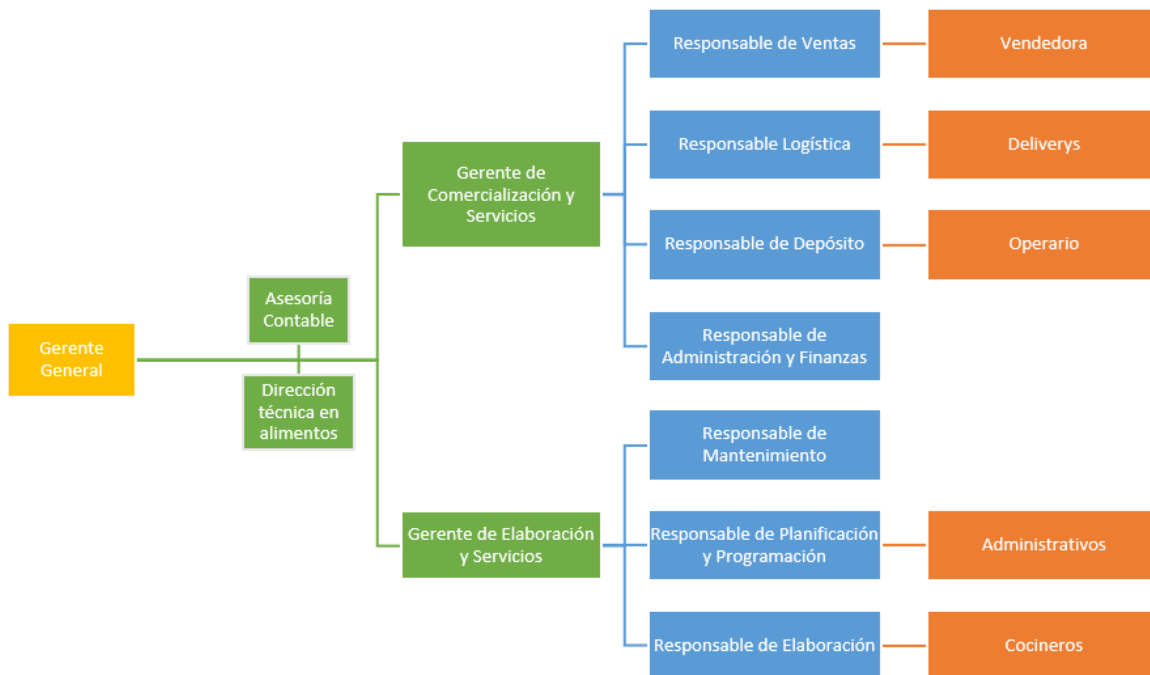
Gerente General

Asesoría Contable

Dirección técnica en alimentos

Gerente de Comercialización y Servicios

Responsable de Ventas

Vendedora

Responsable Logística

Deliverys

Responsable de Depósito

Operario

Responsable de Administración y Finanzas

Gerente de Elaboración y Servicios

Responsable de Mantenimiento

Responsable de Planificación y Programación

Administrativos

Responsable de Elaboración

Cocineros